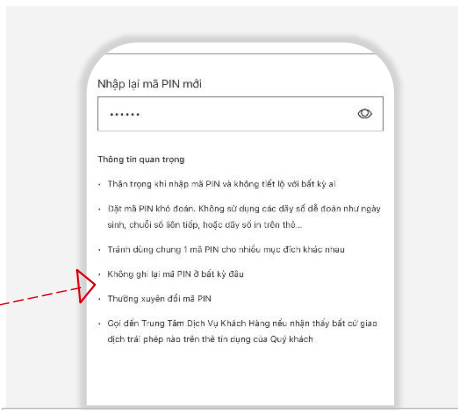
Nhập lại mã PIN mới

••••••

Thông tin quan trọng

- Thận trọng khi nhập mã PIN và không tiết lộ với bất kỳ ai
- Đặt mã PIN khó đoán. Không sử dụng các dãy số dễ đoán như ngày sinh, chuỗi số liên tiếp, hoặc dãy số in trên thẻ...
- Tránh dùng chung 1 mã PIN cho nhiều mục đích khác nhau
- Không ghi lại mã PIN ở bất kỳ đâu
- Thường xuyên đổi mã PIN
- Gọi đến Trung Tâm Dịch Vụ Khách Hàng nếu nhận thấy bất cứ giao dịch trái phép nào trên thẻ tín dụng của Quý khách